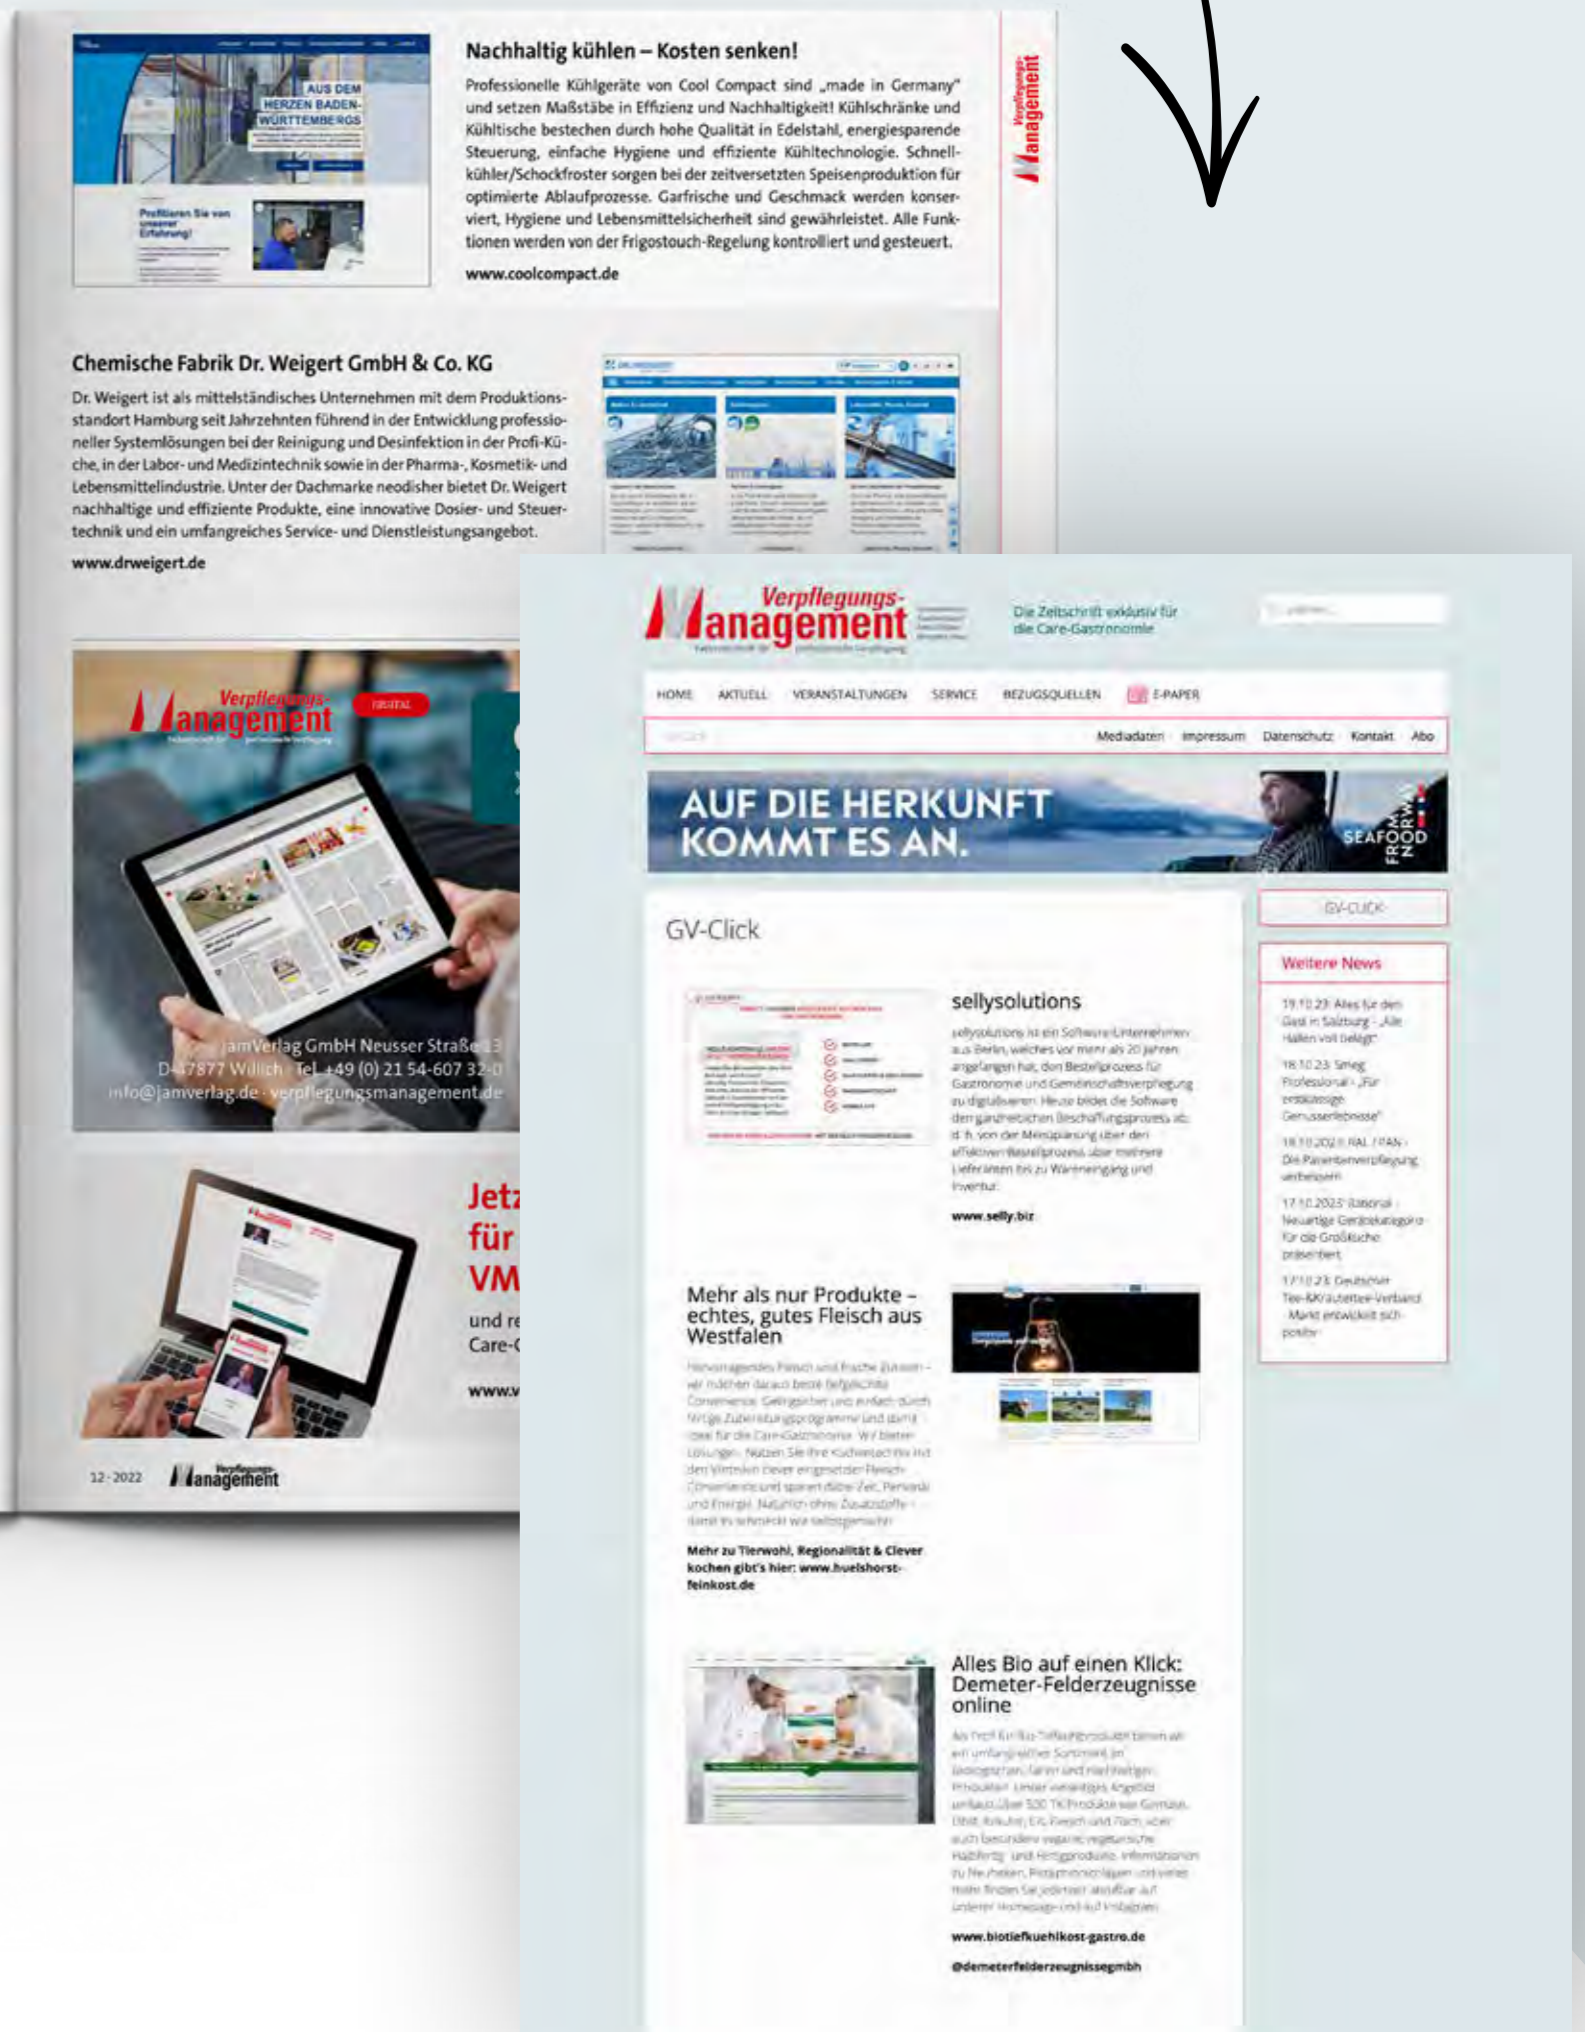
AUS DEM HERZEN BADEN-WÜRTTEMBERGS

Profitieren Sie von unserer Erfahrung!

Nachhaltig kühlen – Kosten senken!

Professionelle Kühlgeräte von Cool Compact sind „made in Germany" und setzen Maßstäbe in Effizienz und Nachhaltigkeit! Kühlschränke und Kühltische bestechen durch hohe Qualität in Edelstahl, energiesparende Steuerung, einfache Hygiene und effiziente Kühltechnologie. Schnellkühler/Schockfroster sorgen bei der zeitversetzten Speisenproduktion für optimierte Ablaufprozesse. Garfrische und Geschmack werden konserviert, Hygiene und Lebensmittelsicherheit sind gewährleistet. Alle Funktionen werden von der Frigostouch-Regelung kontrolliert und gesteuert.

www.coolcompact.de

Verpflegungs-Management

Chemische Fabrik Dr. Weigert GmbH & Co. KG

Dr. Weigert ist als mittelständisches Unternehmen mit dem Produktionsstandort Hamburg seit Jahrzehnten führend in der Entwicklung professioneller Systemlösungen bei der Reinigung und Desinfektion in der Profi-Küche, in der Labor- und Medizintechnik sowie in der Pharma-, Kosmetik- und Lebensmittelindustrie. Unter der Dachmarke neodisher bietet Dr. Weigert nachhaltige und effiziente Produkte, eine innovative Dosier- und Steuertechnik und ein umfangreiches Service- und Dienstleistungsangebot.

www.drweigert.de

Verpflegungs-Management DIGITAL

jamVerlag GmbH Neusser Straße 13
D-47877 Willich · Tel. +49 (0) 21 54-607 32-0
info@jamverlag.de · verpflegungsmanagement.de

Jetz
für
VM
und re
Care-
www.v

12 · 2022 Verpflegungs-Management

Verpflegungs-Management

Die Zeitschrift exklusiv für die Care-Gastronomie

HOME AKTUELL VERANSTALTUNGEN SERVICE BEZUGSQUELLEN E-PAPER

Mediadaten Impressum Datenschutz Kontakt Abo

AUF DIE HERKUNFT KOMMT ES AN.

SEAFOOD FROM NORWAY

GV-Click

sellysolutions

sellysolutions ist ein Software-Unternehmen aus Berlin, welches vor mehr als 20 Jahren angefangen hat, den Bestellprozess für Gastronomie und Gemeinschaftsverpflegung zu digitalisieren. Heute bildet die Software den ganzheitlichen Beschaffungsprozess ab, d. h. von der Menüplanung über den effektiven Bestellprozess über mehrere Lieferanten bis zu Wareneingang und Inventur.

www.selly.biz

Mehr als nur Produkte – echtes, gutes Fleisch aus Westfalen

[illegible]

Mehr zu Tierwohl, Regionalität & Clever kochen gibt's hier: www.huelshorst-feinkost.de

Alles Bio auf einen Klick: Demeter-Felderzeugnisse online

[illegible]

www.biotiefkuehlkost-gastro.de

@demeterfelderzeugnissegmbh

GV-CLICK

Weitere News

19.10.23: Alles für den Gast in Salzburg - „Alle Hallen voll belegt"

18.10.23: Smeg Professional - „Für erstklassige Genusserlebnisse"

18.10.2023: RAL / PAN - Die Patientenverpflegung verbessern

17.10.2023: Rational - Neuartige Gerätekategorie für die Großküche präsentiert

17.10.23: Deutscher Tee-&Kräutertee-Verband - Markt entwickelt sich positiv